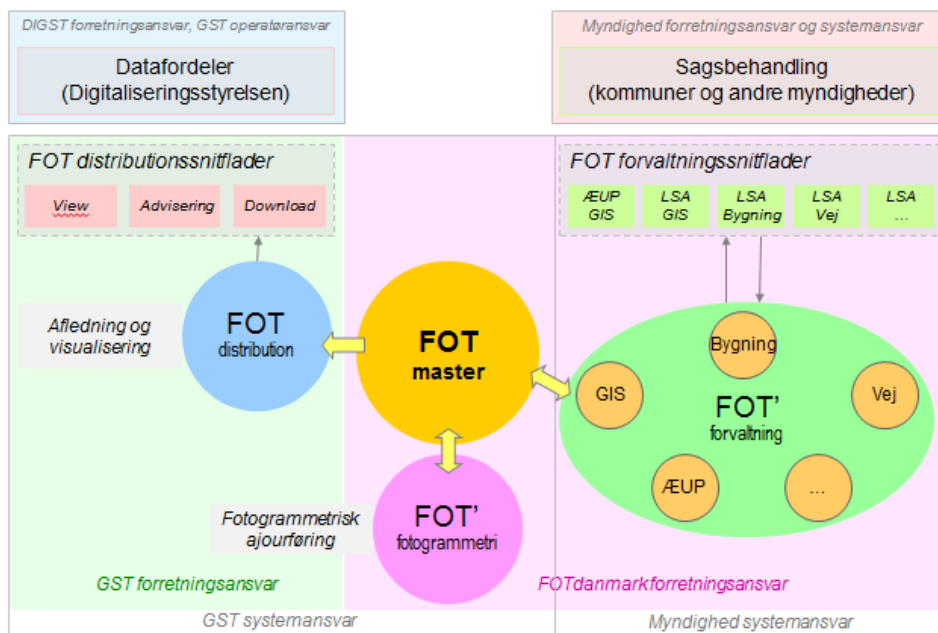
DIGST forretningsansvar, GST operatøransvar

Datafordeler
(Digitaliseringsstyrelsen)

Myndighed forretningsansvar og systemansvar

Sagsbehandling
(kommuner og andre myndigheder)

FOT distributionssnitflader

View

Advisering

Download

FOT forvaltningssnitflader

ÆUP GIS

LSA GIS

LSA Bygning

LSA Vej

LSA ...

Afledning og visualisering

FOT distribution

FOT master

Bygning

GIS

FOT' forvaltning

Vej

ÆUP

...

Fotogrammetrisk ajourføring

FOT' fotogrammetri

GST forretningsansvar

FOTdanmarkforretningsansvar

GST systemansvar

Myndighed systemansvar